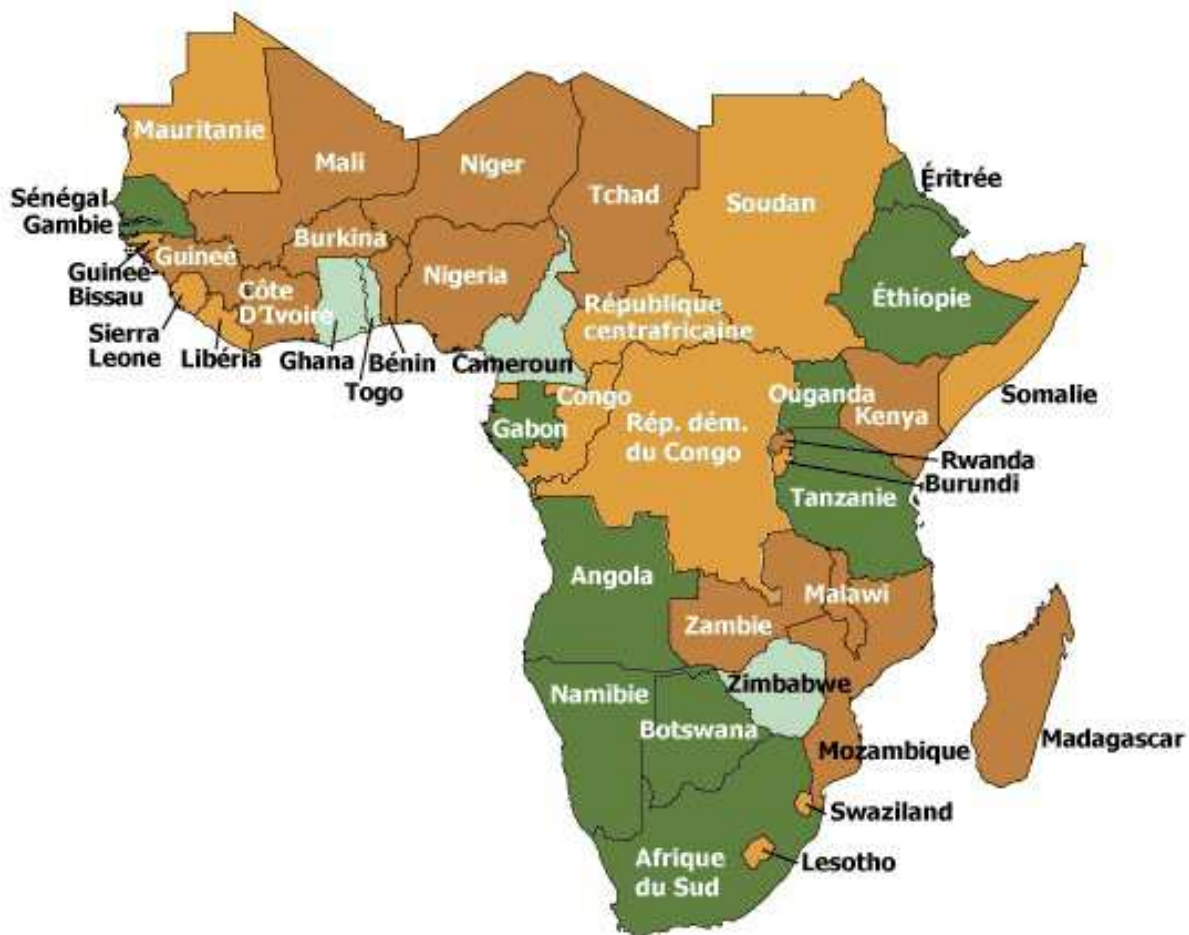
Mauritanie
Mali
Niger
Tchad
Soudan
Érîtrée
Sénégal
Gambie
Guineé
Guinee-Bissau
Burkina
Nigeria
Éthiopie
Côte D'Ivoire
République centrafricaine
Sierra Leone
Libéria
Ghana
Bénin
Togo
Cameroun
Somalie
Congo
Ouganda
Kenya
Gabon
Rép. dém. du Congo
Rwanda
Burundi
Tanzanie
Angola
Malawi
Zambie
Zimbabwe
Namibie
Botswana
Mozambique
Madagascar
Swaziland
Afrique du Sud
Lesotho